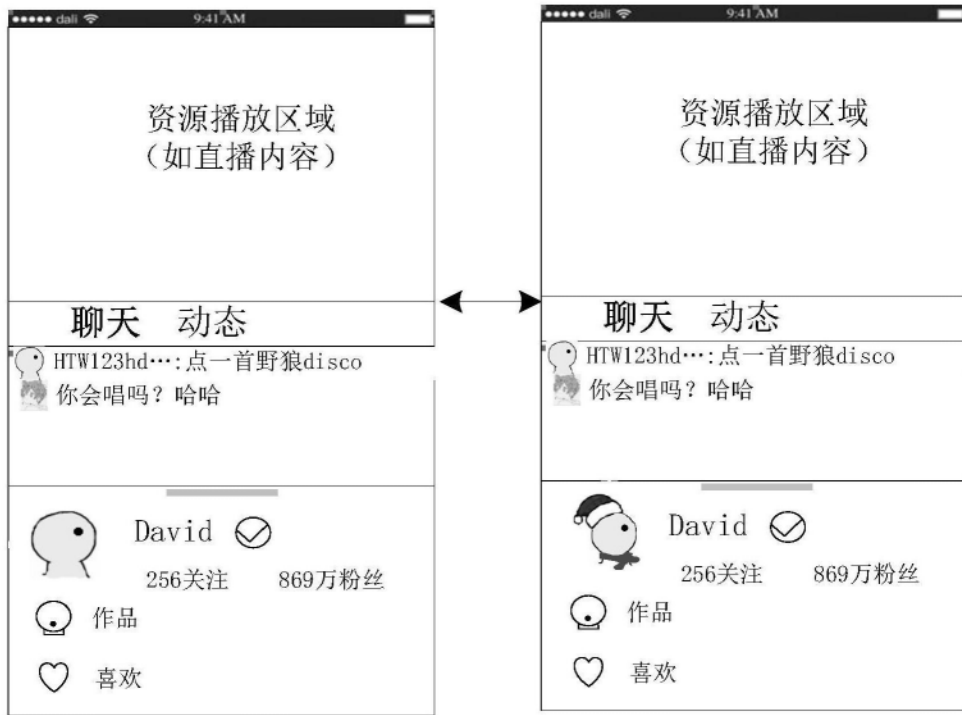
●●●●● dali 9:41 AM

资源播放区域
（如直播内容）

聊天 动态

HTW123hd…:点一首野狼disco
你会唱吗？哈哈

David

256关注 869万粉丝

作品

喜欢

●●●●● dali 9:41 AM

资源播放区域
（如直播内容）

聊天 动态

HTW123hd…:点一首野狼disco
你会唱吗？哈哈

David

256关注 869万粉丝

作品

喜欢